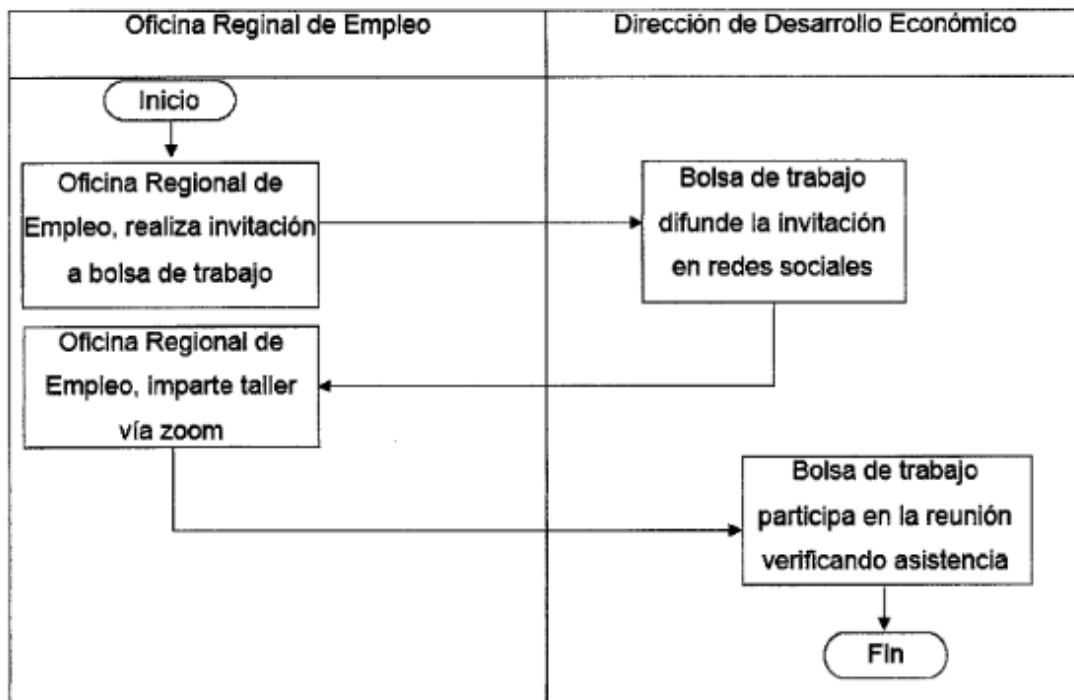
Oficina Reginal de Empleo

Dirección de Desarrollo Económico

Inicio

Oficina Regional de Empleo, realiza invitación a bolsa de trabajo

Bolsa de trabajo difunde la invitación en redes sociales

Oficina Regional de Empleo, imparte taller vía zoom

Bolsa de trabajo participa en la reunión verificando asistencia

Fin